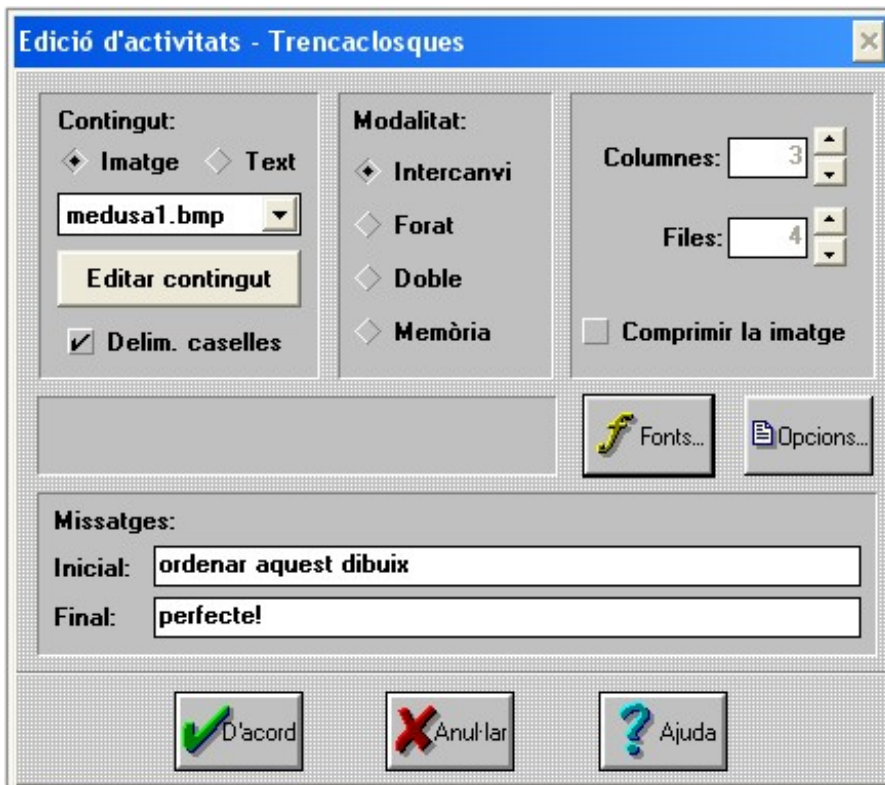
Edició d'activitats - Trencaclosques

Contingut:
Imatge
Text
medusa1.bmp
Editar contingut
Delim. caselles

Modalitat:
Intercanvi
Forat
Doble
Memòria

Columnes: 3
Files: 4
Comprimir la imatge

Fonts...
Opcions...

Missatges:
Inicial: ordenar aquest dibuix
Final: perfecte!

D'acord
Anul·lar
Ajuda